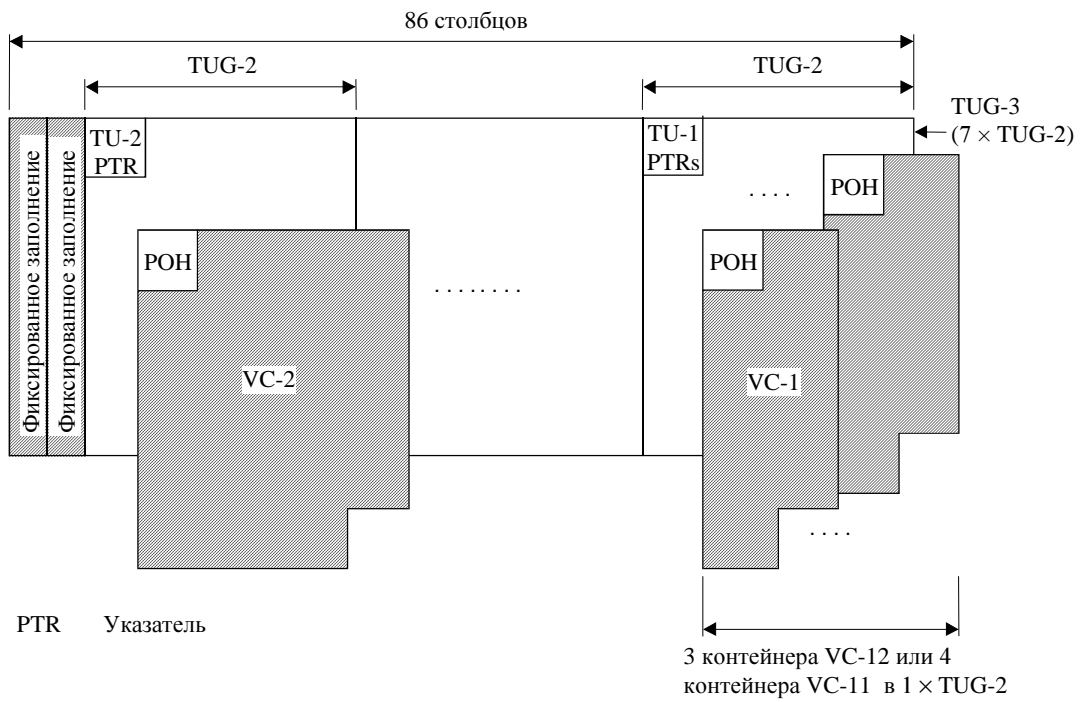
86 столбцов

TUG-2

TUG-2

TUG-3
($7 \times$ TUG-2)

Фиксированное заполнение

Фиксированное заполнение

TU-2
PTR

TU-1
PTRs

. . . .

POH

POH

POH

. . . . . . . .

VC-2

VC-1

. . . .

PTR Указатель

3 контейнера VC-12 или 4 контейнера VC-11 в $1 \times$ TUG-2